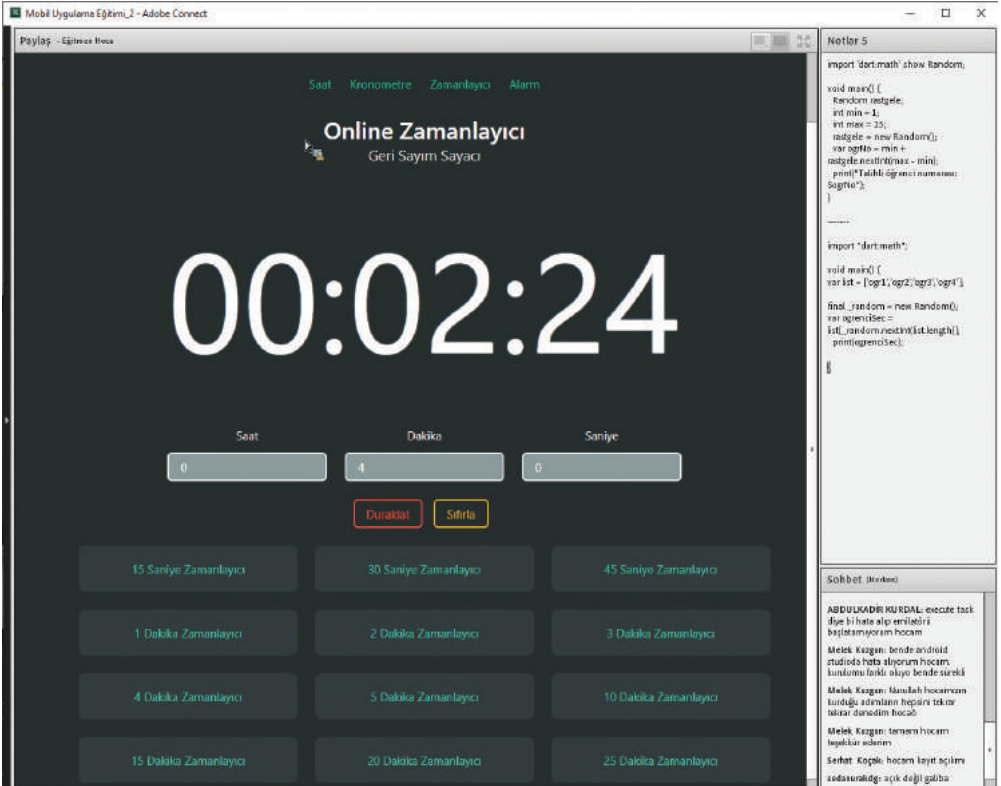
Mobil Uygulama Eğitimi_2 - Adobe Connect

Paylaş - Eğitimci Hoca

Saat Kronometre Zamanlayıcı Alarm

Online Zamanlayıcı

Geri Sayım Sayacı

00:02:24

Saat
0

Dakika
4

Saniye
0

Duraklat Sıfırla

15 Saniye Zamanlayıcı
30 Saniye Zamanlayıcı
45 Saniye Zamanlayıcı
1 Dakika Zamanlayıcı
2 Dakika Zamanlayıcı
3 Dakika Zamanlayıcı
4 Dakika Zamanlayıcı
5 Dakika Zamanlayıcı
10 Dakika Zamanlayıcı
15 Dakika Zamanlayıcı
20 Dakika Zamanlayıcı
25 Dakika Zamanlayıcı

Notlar 5

import 'dart:math' show Random;

void main() {
Random rastgele;
int min = 1;
int max = 15;
rastgele = new Random();
var ogrNo = min + rastgele.nextInt(max - min);
print("Talihli öğrenci numarası: $ogrNo");
}

-------

import "dart:math";

void main() {
var list = ['ogr1','ogr2','ogr3','ogr4'];

final _random = new Random();
var ogrenciSec = list[_random.nextInt(list.length)];
print(ogrenciSec);

}

Sohbet (Herkes)

ABDULKADİR KURDAL: execute task diye bi hata alıp emilatörü başlatamıyorum hocam

Melek Kazgan: bende android studioda hata alıyorum hocam. kurulumu farklı oluyo bende sürekli

Melek Kazgan: Nurullah hocamızın kurduğu adımların hepsini tekrar tekrar denedim hocam

Melek Kazgan: tamam hocam teşekkür ederim

Serhat Koçak: hocam kayıt açılını

sedanurakdg: açık değil galiba